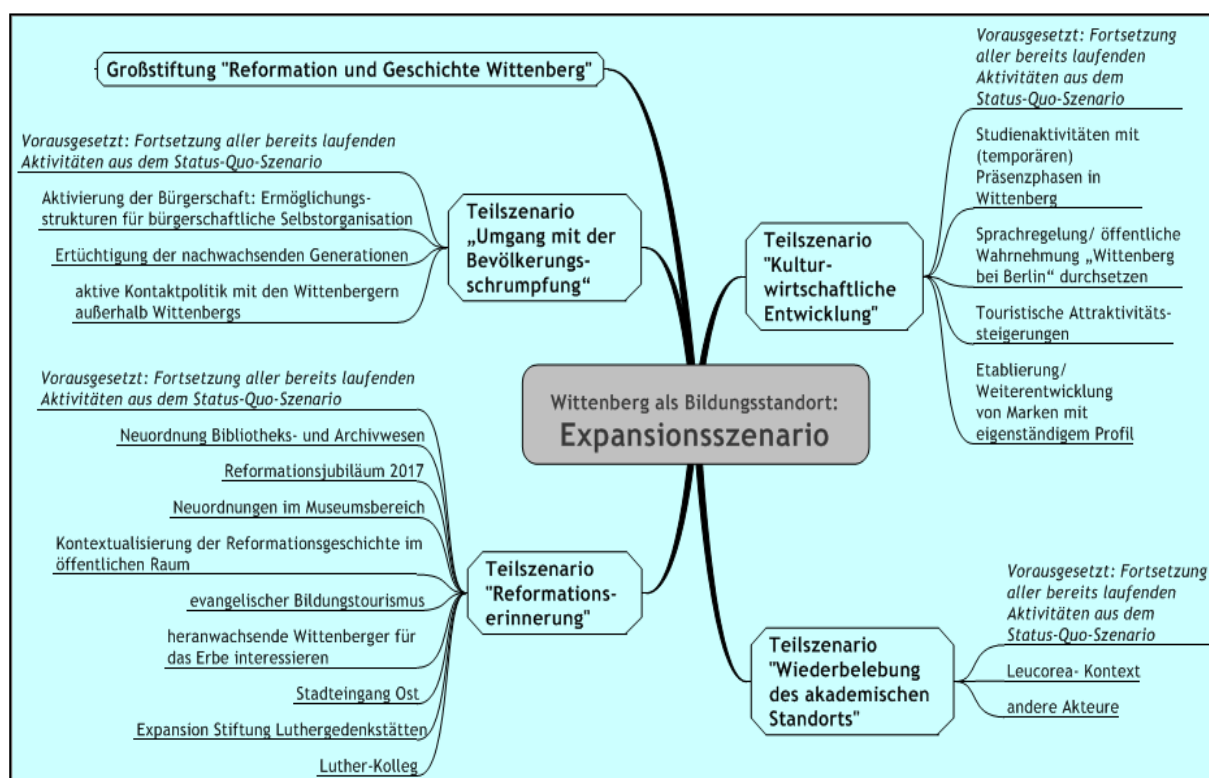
Großstiftung "Reformation und Geschichte Wittenberg"

Vorausgesetzt: Fortsetzung aller bereits laufenden Aktivitäten aus dem Status-Quo-Szenario

Aktivierung der Bürgerschaft: Ermöglichungsstrukturen für bürgerschaftliche Selbstorganisation

Ertüchtigung der nachwachsenden Generationen

aktive Kontaktpolitik mit den Wittenbergern außerhalb Wittenbergs

Teilszenario „Umgang mit der Bevölkerungsschrumpfung“

Vorausgesetzt: Fortsetzung aller bereits laufenden Aktivitäten aus dem Status-Quo-Szenario

Studienaktivitäten mit (temporären) Präsenzphasen in Wittenberg

Sprachregelung/ öffentliche Wahrnehmung „Wittenberg bei Berlin“ durchsetzen

Touristische Attraktivitätssteigerungen

Etablierung/ Weiterentwicklung von Marken mit eigenständigem Profil

Teilszenario "Kulturwirtschaftliche Entwicklung"

Wittenberg als Bildungsstandort:
Expansionsszenario

Vorausgesetzt: Fortsetzung aller bereits laufenden Aktivitäten aus dem Status-Quo-Szenario

Neuordnung Bibliotheks- und Archivwesen

Reformationsjubiläum 2017

Neuordnungen im Museumsbereich

Kontextualisierung der Reformationsgeschichte im öffentlichen Raum

evangelischer Bildungstourismus

heranwachsende Wittenberger für das Erbe interessieren

Stadteingang Ost

Expansion Stiftung Luthergedenkstätten

Luther-Kolleg

Teilszenario "Reformationserinnerung"

Vorausgesetzt: Fortsetzung aller bereits laufenden Aktivitäten aus dem Status-Quo-Szenario

Leucorea- Kontext

andere Akteure

Teilszenario "Wiederbelebung des akademischen Standorts"